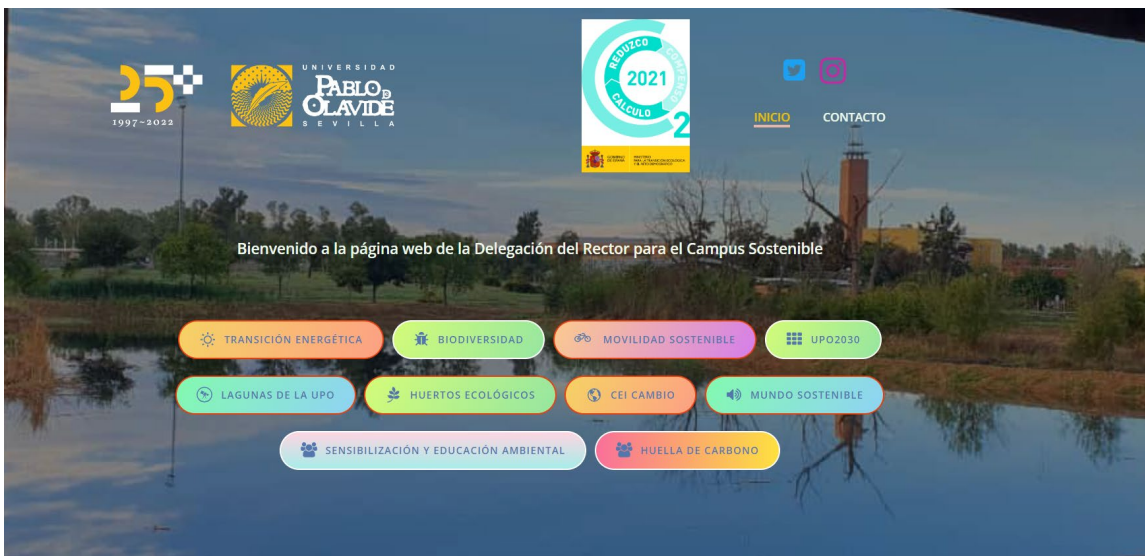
25
1997-2022

UNIVERSIDAD
PABLO DE OLAVIDE
SEVILLA

REDUZCO COMPENSO
2021
CALCULO
2

GOBIERNO DE ESPAÑA
MINISTERIO PARA LA TRANSICIÓN ECOLÓGICA Y EL RETO DEMOGRÁFICO

INICIO
CONTACTO

Bienvenido a la página web de la Delegación del Rector para el Campus Sostenible

TRANSICIÓN ENERGÉTICA
BIODIVERSIDAD
MOVILIDAD SOSTENIBLE
UPO2030
LAGUNAS DE LA UPO
HUERTOS ECOLÓGICOS
CEI CAMBIO
MUNDO SOSTENIBLE
SENSIBILIZACIÓN Y EDUCACIÓN AMBIENTAL
HUELLA DE CARBONO